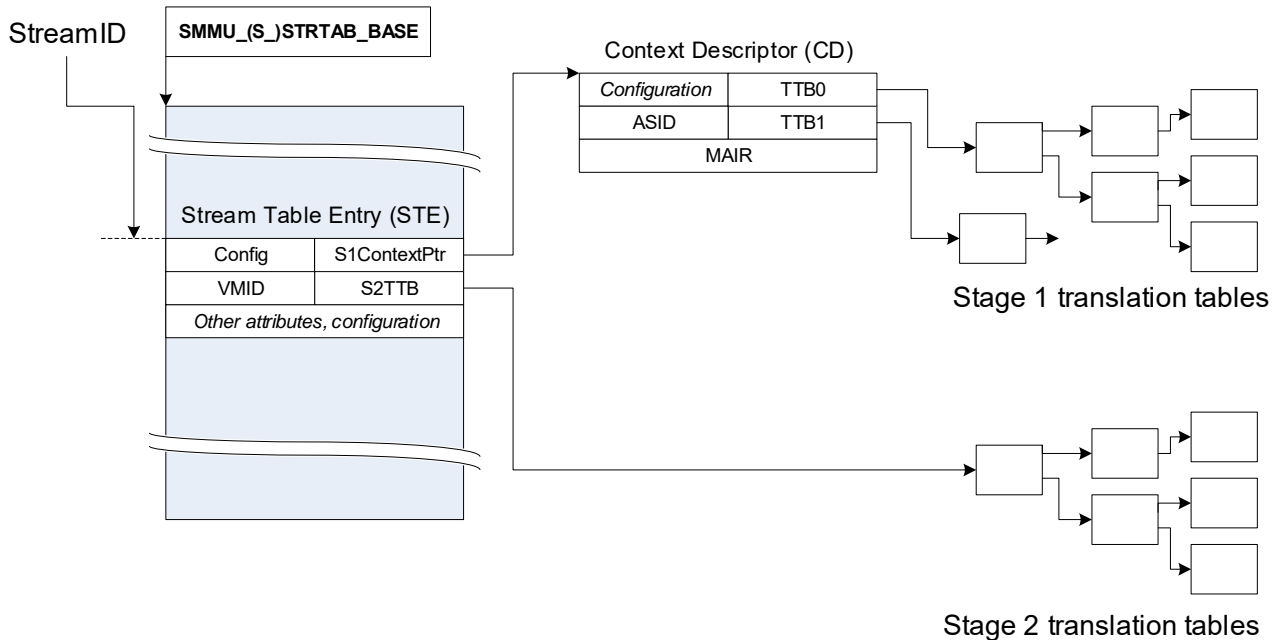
StreamID

SMMU_(S_)STRTAB_BASE

Stream Table Entry (STE)

| Config | S1ContextPtr |
|---|---|
| VMID | S2TTB |
| *Other attributes, configuration* | |

Context Descriptor (CD)

| *Configuration* | TTB0 |
|---|---|
| ASID | TTB1 |
| MAIR | |

Stage 1 translation tables

Stage 2 translation tables